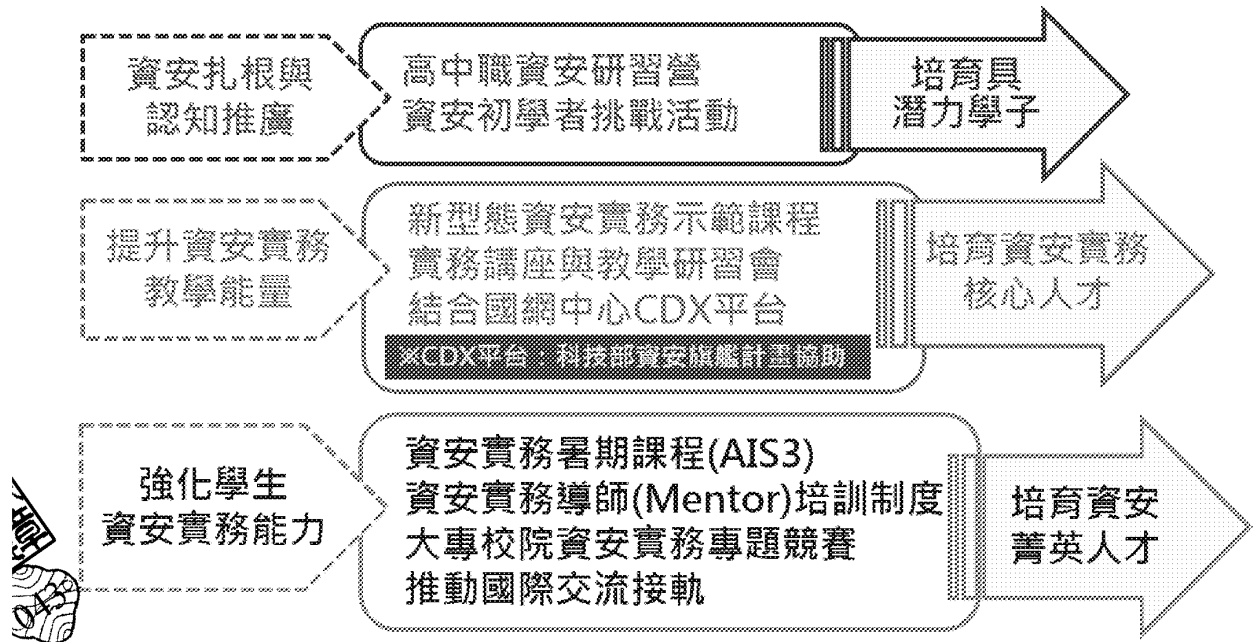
資安扎根與認知推廣

高中職資安研習營
資安初學者挑戰活動

培育具潛力學子

提升資安實務教學能量

新型態資安實務示範課程
實務講座與教學研習會
結合國網中心CDX平台
※CDX平台：科技部資安旗艦計畫協助

培育資安實務核心人才

強化學生資安實務能力

資安實務暑期課程(AIS3)
資安實務導師(Mentor)培訓制度
大專校院資安實務專題競賽
推動國際交流接軌

培育資安菁英人才